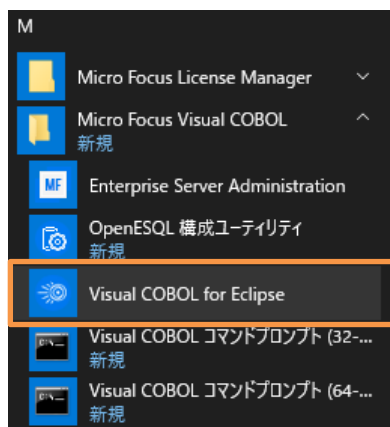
M

Micro Focus License Manager

Micro Focus Visual COBOL
新規

MF Enterprise Server Administration

OpenESQL 構成ユーティリティ
新規

Visual COBOL for Eclipse

Visual COBOL コマンドプロンプト (32-
新規

Visual COBOL コマンドプロンプト (64-
新規